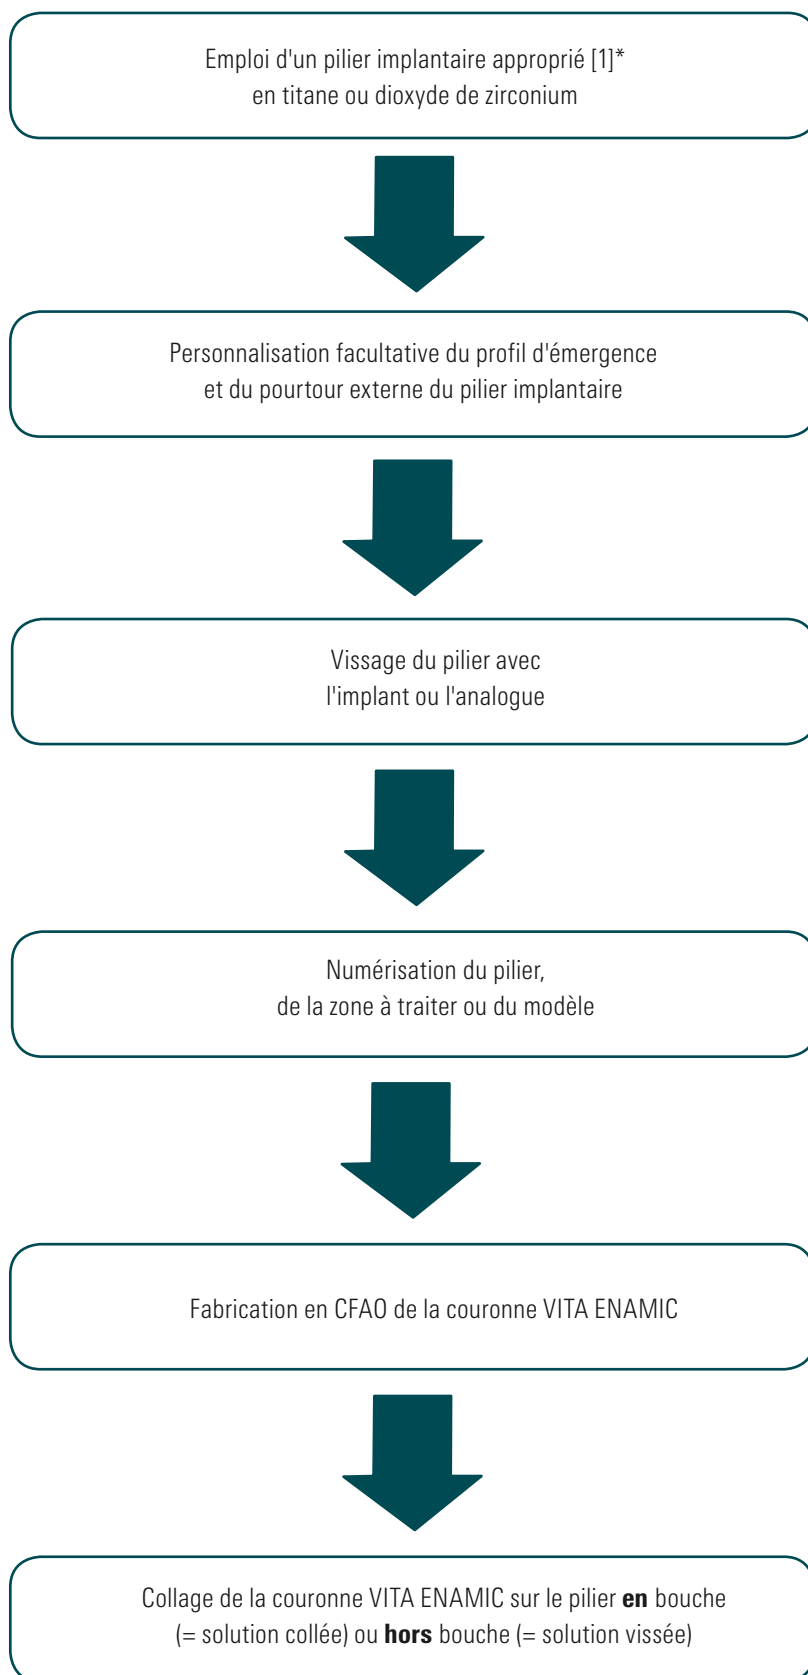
Emploi d'un pilier implantaire approprié [1]*
en titane ou dioxyde de zirconium

Personnalisation facultative du profil d'émergence
et du pourtour externe du pilier implantaire

Vissage du pilier avec
l'implant ou l'analogue

Numérisation du pilier,
de la zone à traiter ou du modèle

Fabrication en CFAO de la couronne VITA ENAMIC

Collage de la couronne VITA ENAMIC sur le pilier **en** bouche
(= solution collée) ou **hors** bouche (= solution vissée)